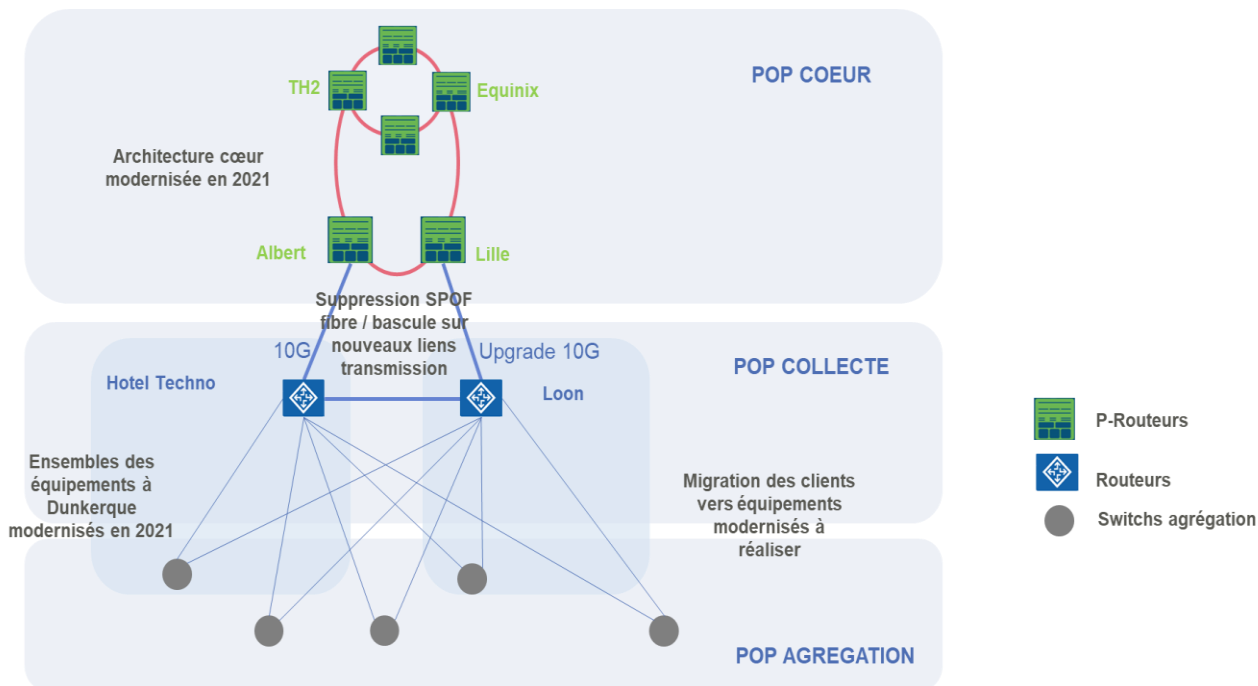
POP COEUR

TH2

Equinix

Architecture cœur modernisée en 2021

Albert

Lille

Suppression SPOF fibre / bascule sur nouveaux liens transmission

10G

Upgrade 10G

POP COLLECTE

Hotel Techno

Loon

Ensembles des équipements à Dunkerque modernisés en 2021

Migration des clients vers équipements modernisés à réaliser

POP AGREGATION

P-Routeurs

Routeurs

Switchs agrégation